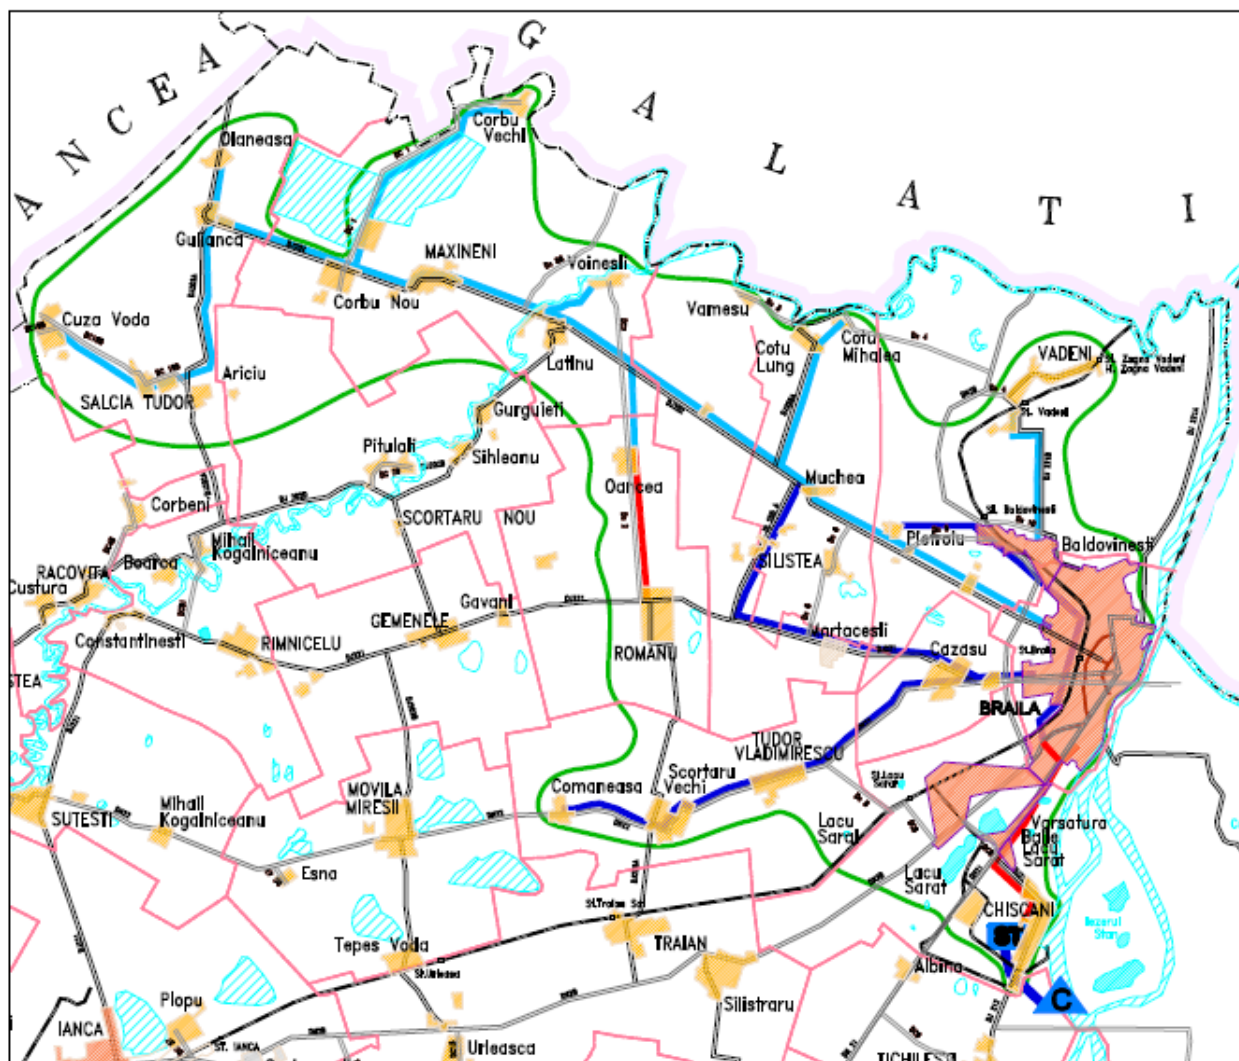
ANCEA
G A L A T I

Corbu Vechi
Olaneasa
Gulianca
MAXINENI
Voinesti
Corbu Nou
Cuza Voda
Vamesu
Cotu Mihalea
VADENI
Latinu
Cotu Lung
Ariciu
SALCIA TUDOR
Gurguieti
Pitulati
Sihleanu
Muchea
Oancea
Corbeni
SCORTARU NOU
Baldovinesti
Pietroiu
Mihail Kogalniceanu
SILISTEA
Racovita
Custura
Boarca
Gavani
Vartacesti
GEMENELE
Constantinesti
RIMNICELU
ROMANU
Cazasu
STEA
BRAILA
TUDOR VLADIMIRESCU
Scortaru Vechi
Comaneasa
MOVILA MIRESII
Mihail Kogalniceanu
SUTESTI
Lacu Sarat
Varsatura
Baile Lacu Sarat
Esna
Lacu Sarat
CHISCANI
TRAIAN
Tepes Voda
Albina
Plopu
Silistraru
IANCA
ST. IANCA
Urleasca
TICHILES
C